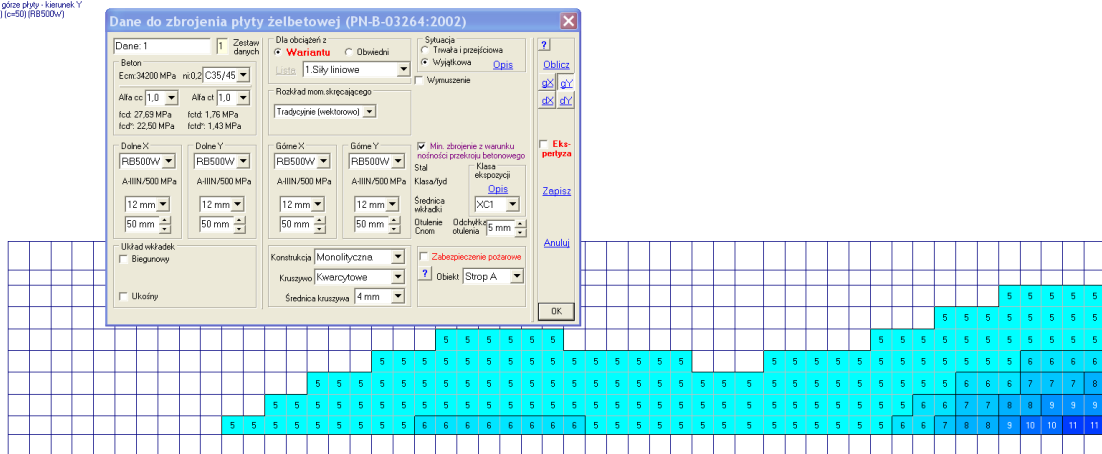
górze płyty - kierunek Y
| (c=50) (RB500W)

Dane do zbrojenia płyty żelbetowej (PN-B-03264:2002)

Dane: 1
1 Zestaw danych

Beton
Ecm:34200 MPa ni:0,2 C35/45
Alfa cc 1,0 Alfa ct 1,0
fcd: 27,69 MPa fctd: 1,76 MPa
fcd*: 22,50 MPa fctd*: 1,43 MPa

Dla obciążeń z
Wariantu Obwiedni
Liste 1.Siły liniowe

Sytuacja
Trwała i przejściowa
Wyjątkowa Opis
Wymuszenie

Rozkład mom.skręcającego
Tradycyjnie (wektorowo)

?
Oblicz
gX gY
dX dY

Dolne X RB500W A-IIIN/500 MPa 12 mm 50 mm
Dolne Y RB500W A-IIIN/500 MPa 12 mm 50 mm
Górne X RB500W A-IIIN/500 MPa 12 mm 50 mm
Górne Y RB500W A-IIIN/500 MPa 12 mm 50 mm

Min. zbrojenie z warunku nośności przekroju betonowego
Stal
Klasa/typ
Średnica wkładki
Otulenie Cnom
Klasa ekspozycji
Opis
XC1
Odchyłka otulenia 5 mm

Eks-pertyza
Zapisz
Anuluj

Układ wkładek
Biegunowy
Ukośny

Konstrukcja Monolityczna
Kruszywo Kwarcytowe
Średnica kruszywa 4 mm

Zabezpieczenie pożarowe
? Obiekt Strop A

OK

5 5 5 5 5
5 5 5 5 5 5 5
5 5 5 5 5 5 5 5 5 5 5 5 5 5 5 5 5 5
5 5 5 5 5 5 5 5 5 5 5 5 5 5 5 5 5 5 5 5 5 5 5 5 5 5 5 6 6 6 6
5 5 5 5 5 5 5 5 5 5 5 5 5 5 5 5 5 5 5 5 5 5 5 5 5 5 6 6 6 7 7 8
5 5 5 5 5 5 5 5 5 5 5 5 5 5 5 5 5 5 5 5 5 5 5 5 5 6 6 7 7 8 8 9 9 9
5 5 5 5 5 5 5 5 5 6 6 6 6 6 6 6 6 5 5 5 5 5 5 5 5 5 5 5 5 6 6 7 8 8 9 10 10 11 11